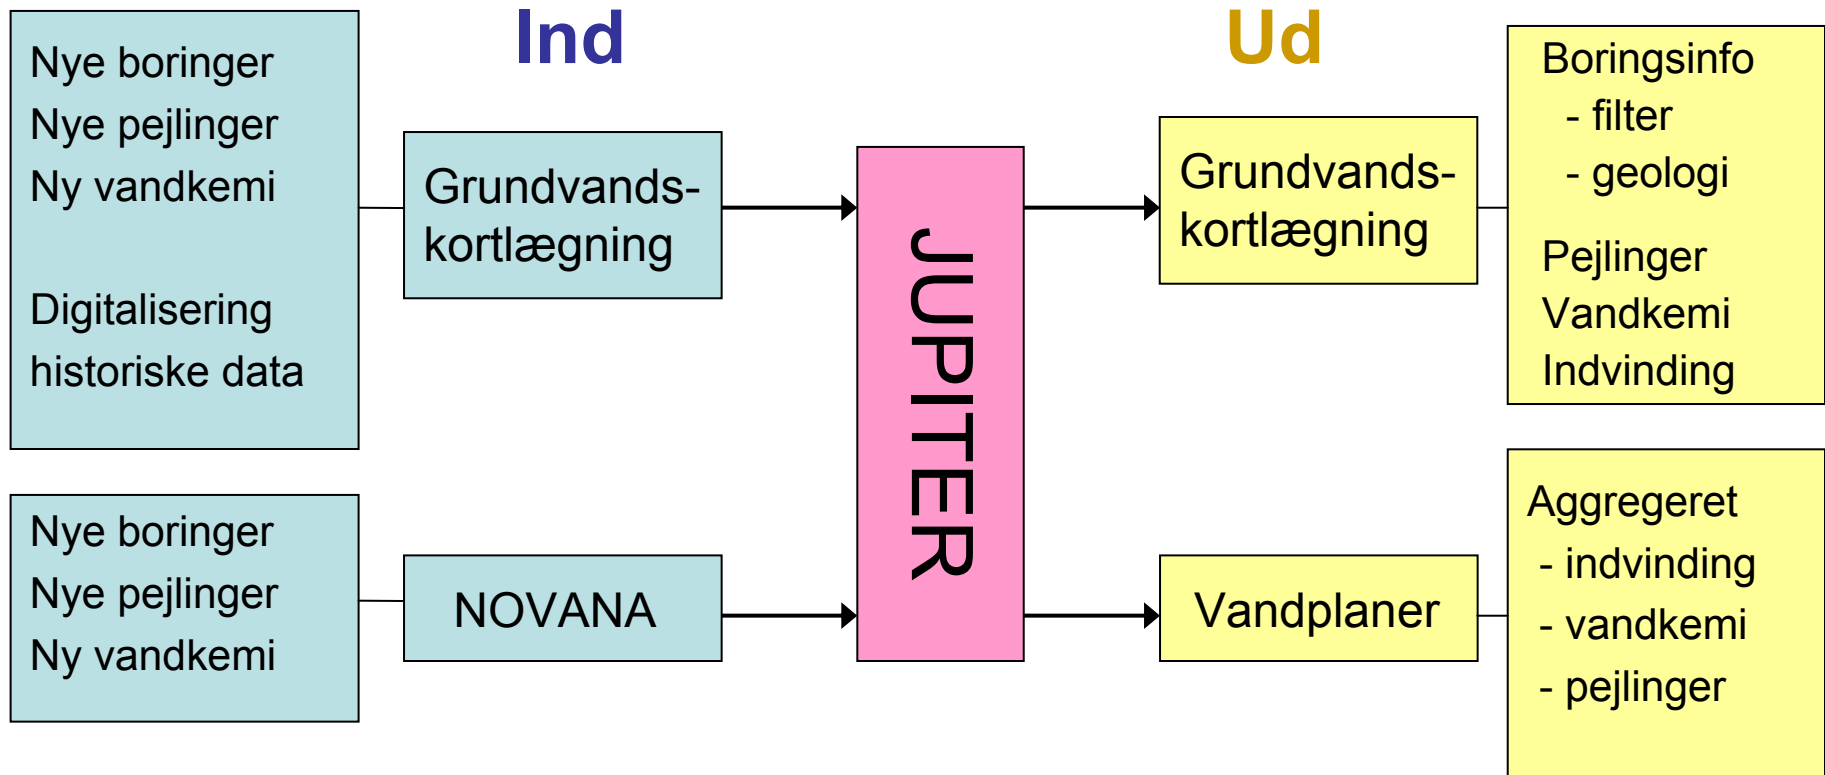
Ind

Ud

Nye boringer
Nye pejlinger
Ny vandkemi

Digitalisering
historiske data

Grundvandskortlægning

JUPITER

Grundvandskortlægning

Boringsinfo
- filter
- geologi
Pejlinger
Vandkemi
Indvinding

Nye boringer
Nye pejlinger
Ny vandkemi

NOVANA

Vandplaner

Aggregeret
- indvinding
- vandkemi
- pejlinger